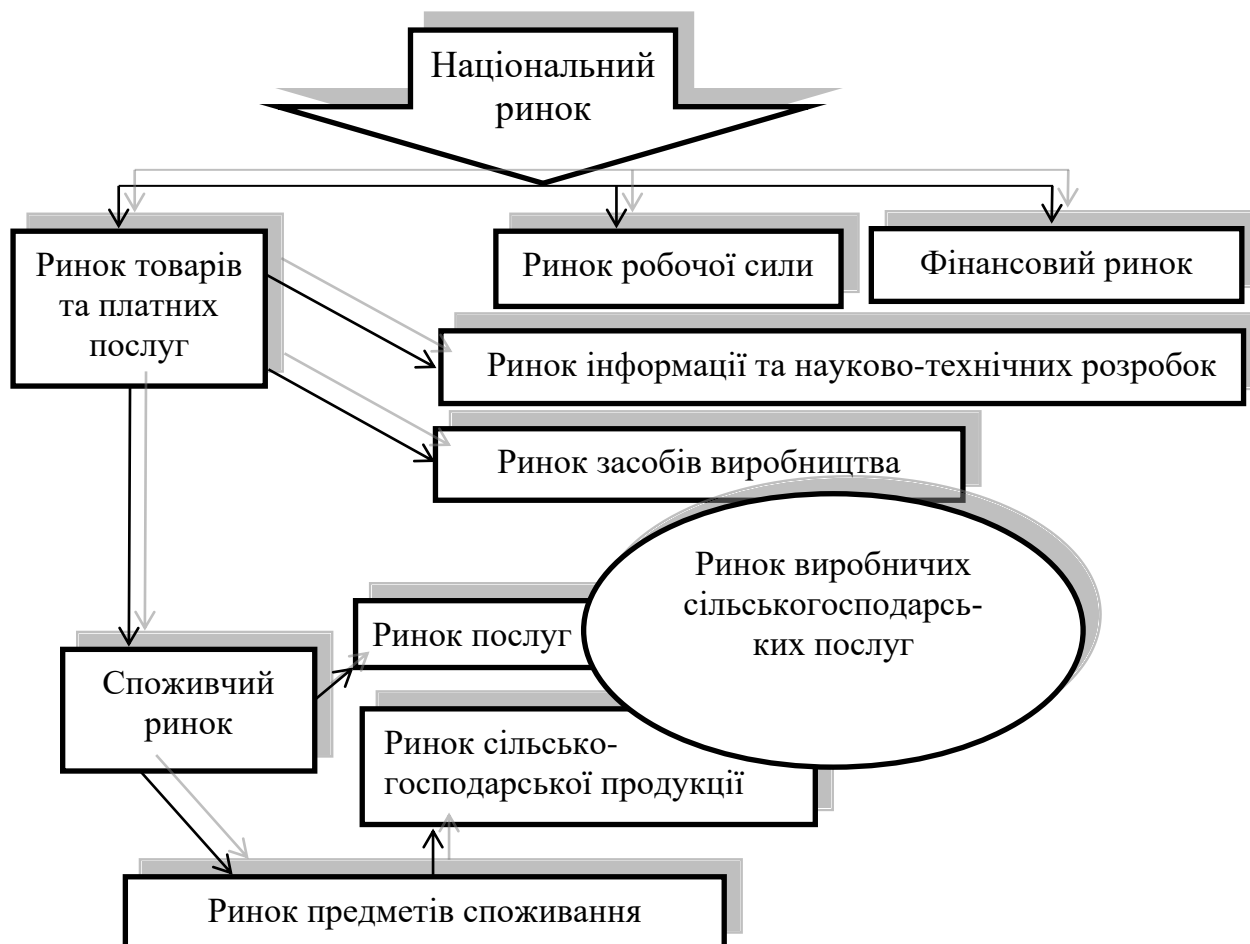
Національний ринок

Ринок товарів та платних послуг

Ринок робочої сили

Фінансовий ринок

Ринок інформації та науково-технічних розробок

Ринок засобів виробництва

Ринок виробничих сільськогосподарських послуг

Ринок послуг

Споживчий ринок

Ринок сільськогосподарської продукції

Ринок предметів споживання